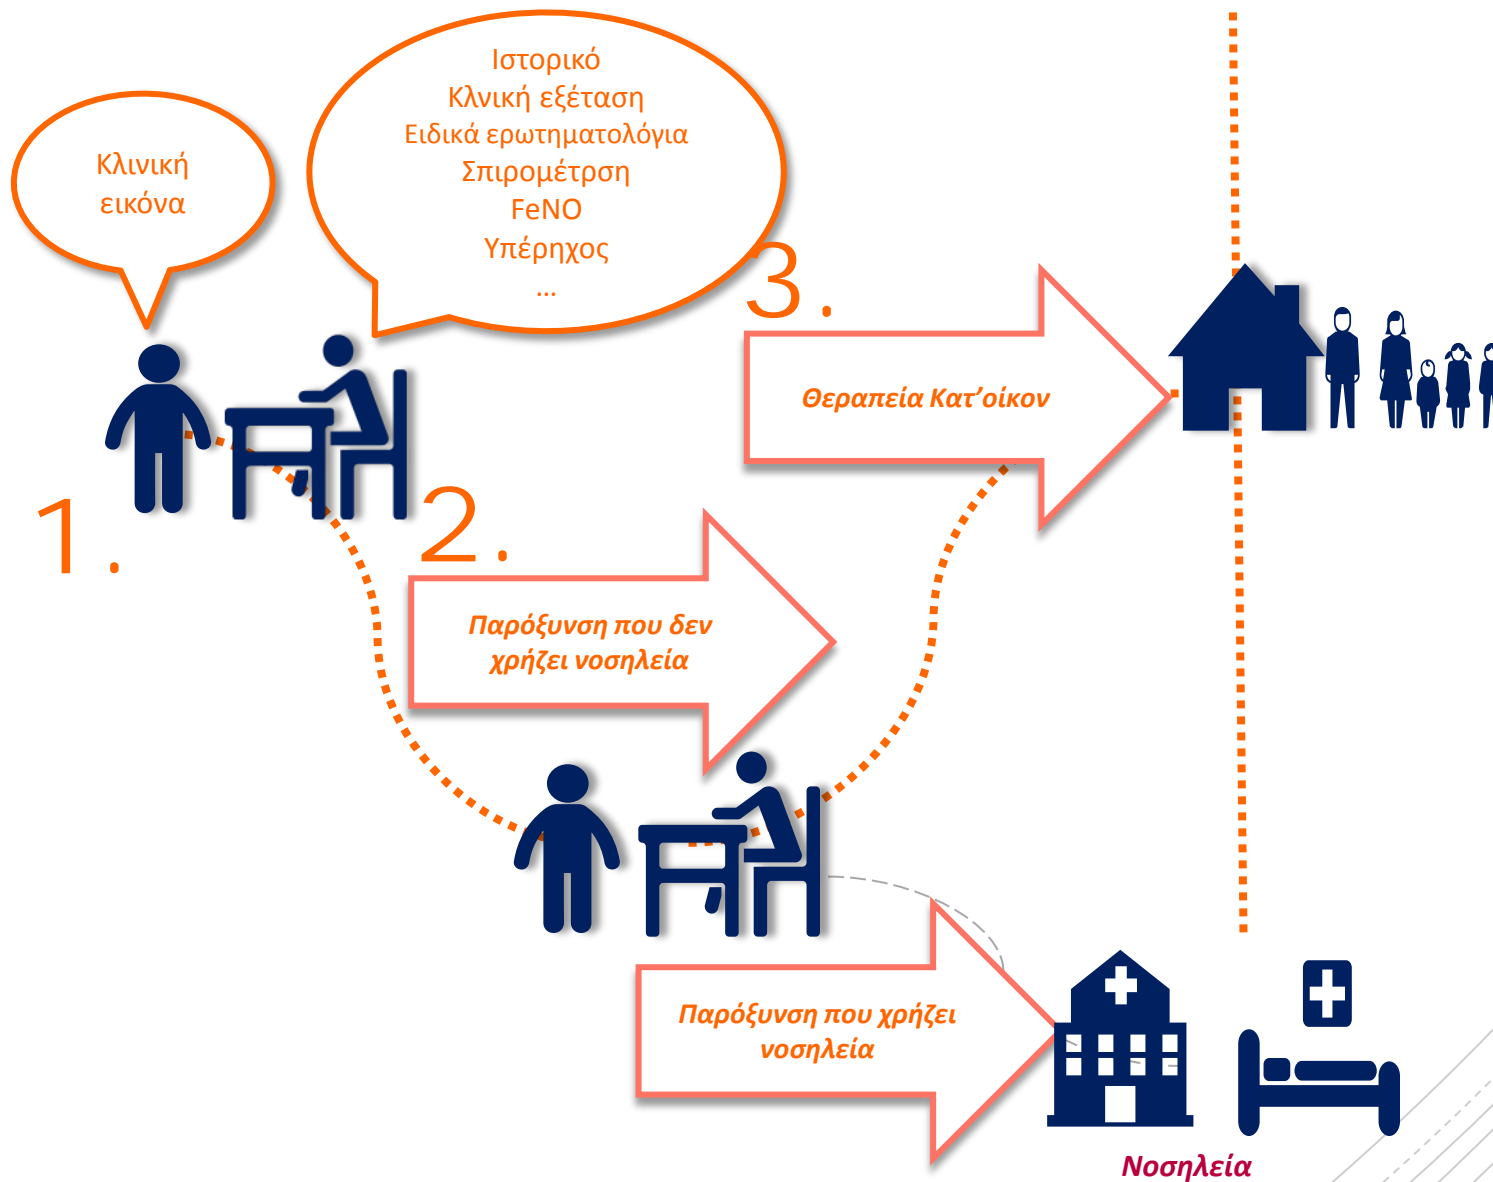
Κλινική εικόνα

Ιστορικό
Κλινική εξέταση
Ειδικά ερωτηματολόγια
Σπιρομέτρηση
FeNO
Υπέρηχος
...

1.

2.

3.

Θεραπεία Κατ'οίκον

Παρόξυνση που δεν χρήζει νοσηλεία

Παρόξυνση που χρήζει νοσηλεία

Νοσηλεία